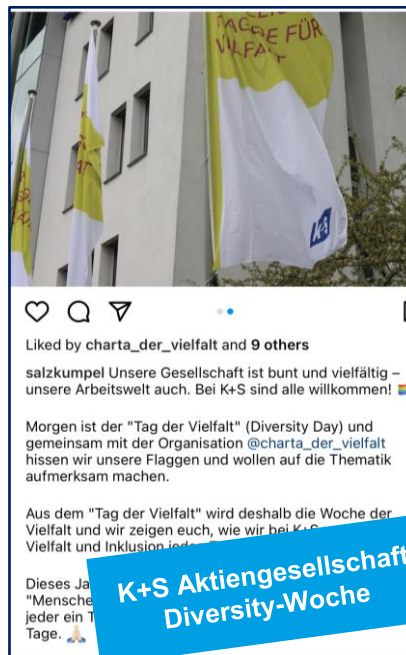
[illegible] TAGE FÜR VIELFALT

K+S

Liked by charta_der_vielfalt and 9 others

salzkumpel Unsere Gesellschaft ist bunt und vielfältig – unsere Arbeitswelt auch. Bei K+S sind alle willkommen! 🏳️‍🌈

Morgen ist der "Tag der Vielfalt" (Diversity Day) und gemeinsam mit der Organisation @charta_der_vielfalt hissen wir unsere Flaggen und wollen auf die Thematik aufmerksam machen.

Aus dem "Tag der Vielfalt" wird deshalb die Woche der Vielfalt und wir zeigen euch, wie wir bei K+S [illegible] Vielfalt und Inklusion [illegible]

Dieses Ja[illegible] "Mensche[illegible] jeder ein T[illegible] Tage. 🙏🏻

K+S Aktiengesellschaft
Diversity-Woche